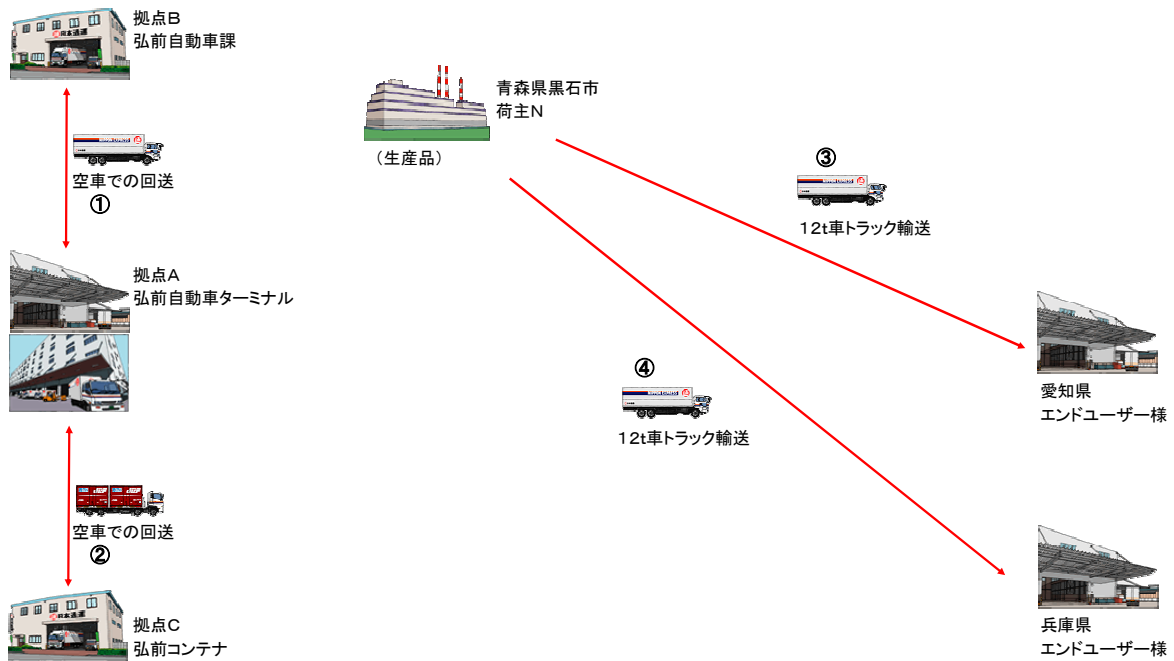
拠点B
弘前自動車課

青森県黒石市
荷主N

（生産品）

空車での回送
①

③
12t車トラック輸送

拠点A
弘前自動車ターミナル

④
12t車トラック輸送

愛知県
エンドユーザー様

空車での回送
②

兵庫県
エンドユーザー様

拠点C
弘前コンテナ